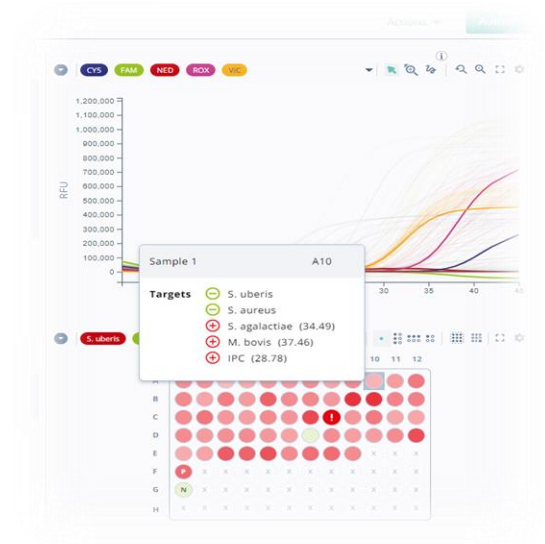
Actions

CY5 FAM NED ROX VIC

1,200,000
1,100,000
1,000,000
900,000
800,000
700,000
600,000
500,000
400,000
300,000
200,000
100,000
0

RFU

30 35 40 45

Sample 1 A10

Targets
S. uberis
S. aureus
S. agalactiae (34.49)
M. bovis (37.46)
IPC (28.78)

S. uberis

10 11 12

A
B
C
D
E
F
G
H

!
P
N